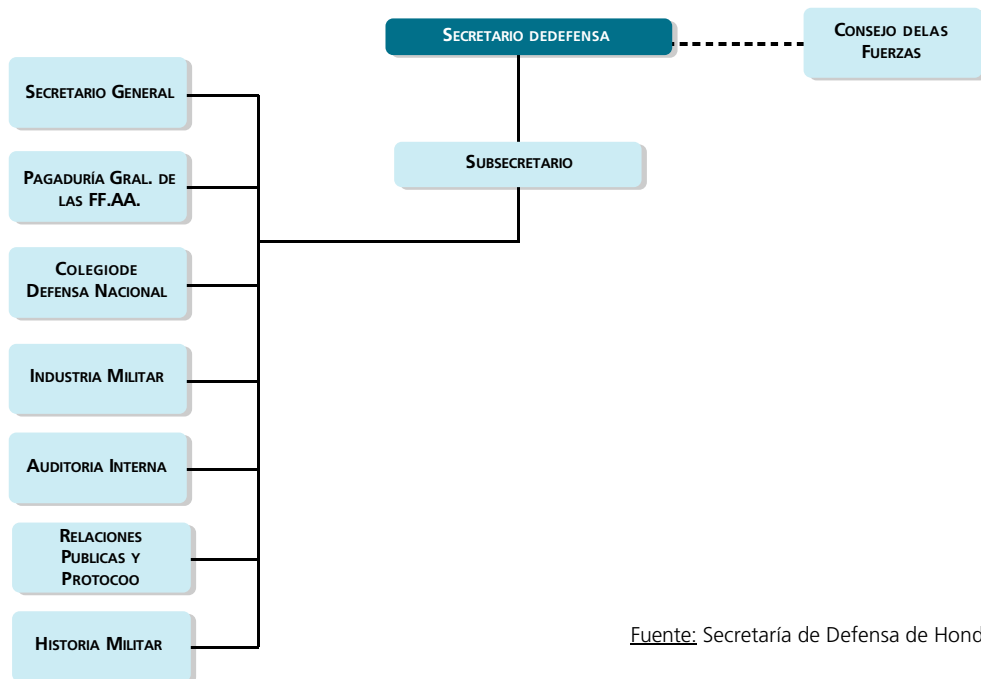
Secretario dedefensa

Consejo delas Fuerzas

Secretario General

Subsecretario

Pagaduría Gral. de las FF.AA.

Colegiode Defensa Nacional

Industria Militar

Auditoria Interna

Relaciones Publicas y Protocoo

Historia Militar

Fuente: Secretaría de Defensa de Hond